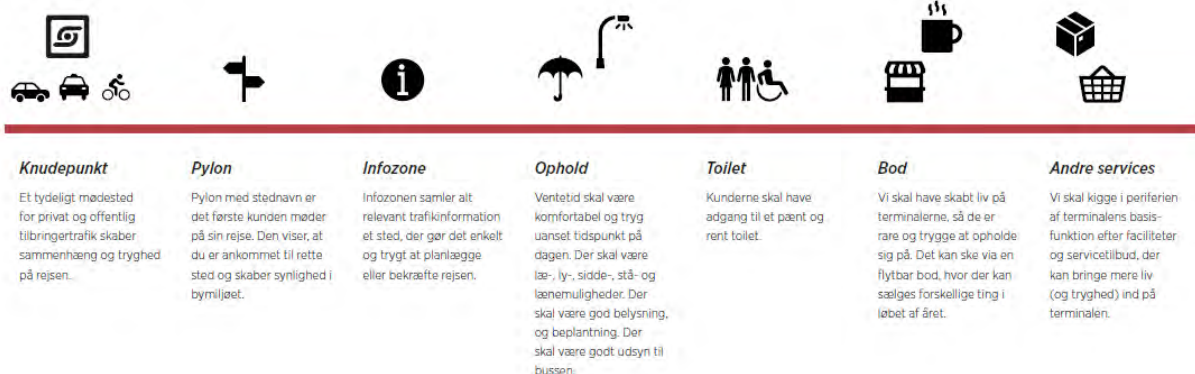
**Knudepunkt**

Et tydeligt mødested for privat og offentlig tilbringertrafik skaber sammenhæng og tryghed på rejsen.

**Pylon**

Pylon med stednavn er det første kunden møder på sin rejse. Den viser, at du er ankommet til rette sted og skaber synlighed i bymiljøet.

**Infozone**

Infozonen samler alt relevant trafikinformation et sted, der gør det enkelt og trygt at planlægge eller bekræfte rejsen.

**Ophold**

Ventetid skal være komfortabel og tryg uanset tidspunkt på dagen. Der skal være læ-, ly-, sidde-, stå- og lænemuligheder. Der skal være god belysning, og beplantning. Der skal være godt udsyn til bussen.

**Toilet**

Kunderne skal have adgang til et pænt og rent toilet.

**Bod**

Vi skal have skabt liv på terminalerne, så de er rare og trygge at opholde sig på. Det kan ske via en flytbar bod, hvor der kan sælges forskellige ting i løbet af året.

**Andre services**

Vi skal kigge i periferien af terminalens basisfunktion efter faciliteter og servicetilbud, der kan bringe mere liv (og tryghed) ind på terminalen.